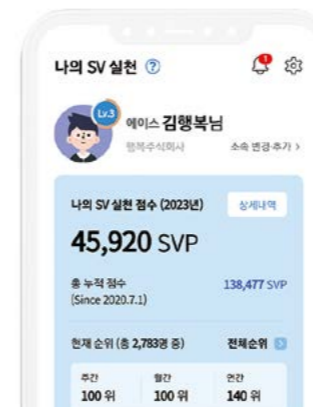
나의 SV 실천 ?

1

Lv.3

에이스 김행복님

행복주식회사

소속 변경·추가 >

나의 SV 실천 점수 (2023년)

상세내역

45,920 SVP

총 누적 점수
(Since 2020.7.1)

138,477 SVP

현재 순위 (총 2,783명 중)

전체순위

주간
100 위

월간
100 위

연간
140 위